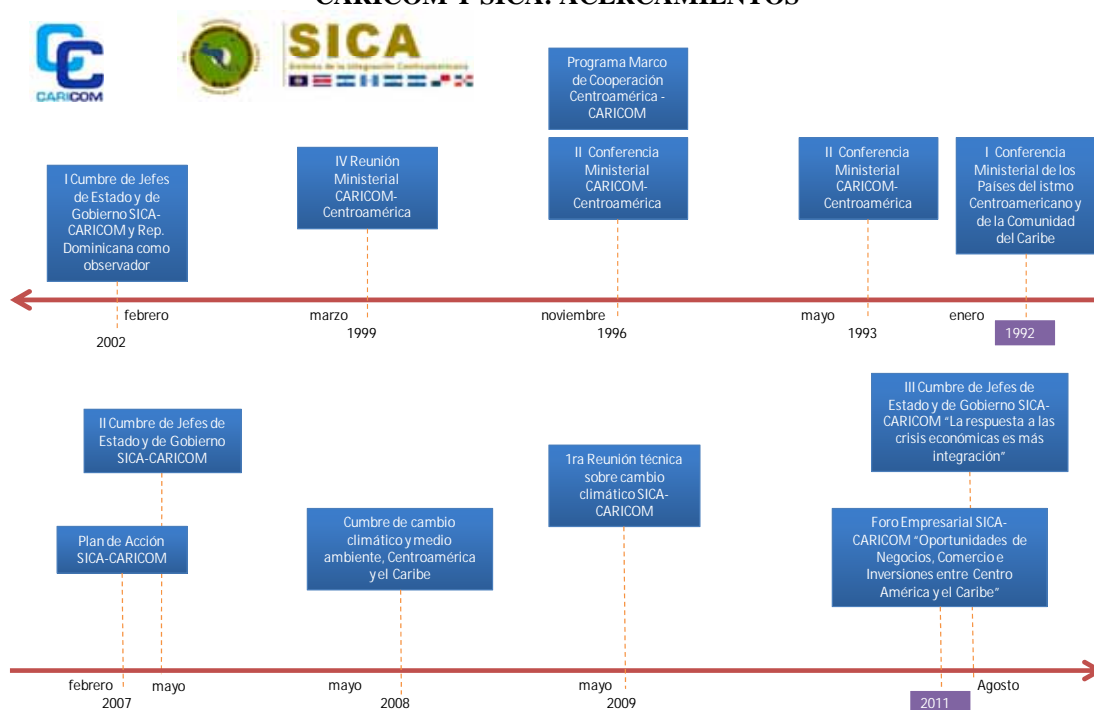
CARICOM Y SICA: ACERCAMIENTOS

CARICOM

SICA
Sistema de la Integración Centroamericana

I Cumbre de Jefes de Estado y de Gobierno SICA-CARICOM y Rep. Dominicana como observador

IV Reunión Ministerial CARICOM-Centroamérica

Programa Marco de Cooperación Centroamérica - CARICOM

II Conferencia Ministerial CARICOM-Centroamérica

II Conferencia Ministerial CARICOM-Centroamérica

I Conferencia Ministerial de los Países del istmo Centroamericano y de la Comunidad del Caribe

febrero
2002

marzo
1999

noviembre
1996

mayo
1993

enero
1992

II Cumbre de Jefes de Estado y de Gobierno SICA-CARICOM

Plan de Acción SICA-CARICOM

Cumbre de cambio climático y medio ambiente, Centroamérica y el Caribe

1ra Reunión técnica sobre cambio climático SICA-CARICOM

III Cumbre de Jefes de Estado y de Gobierno SICA-CARICOM "La respuesta a las crisis económicas es más integración"

Foro Empresarial SICA-CARICOM "Oportunidades de Negocios, Comercio e Inversiones entre Centro América y el Caribe"

febrero
2007
mayo

mayo
2008

mayo
2009

2011
Agosto